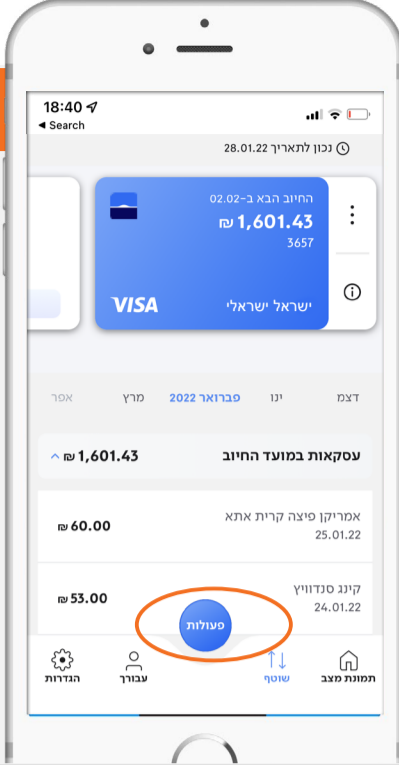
18:40
◂ Search

נכון לתאריך 28.01.22

החיוב הבא ב-02.02
1,601.43 ₪
3657
VISA
ישראל ישראלי

דצמ
ינו
פברואר 2022
מרץ
אפר

עסקאות במועד החיוב
1,601.43 ₪

אמריקן פיצה קרית אתא
25.01.22
60.00 ₪

קינג סנדוויץ
24.01.22
53.00 ₪

פעולות

תמונת מצב
שוטף
עבורך
הגדרות